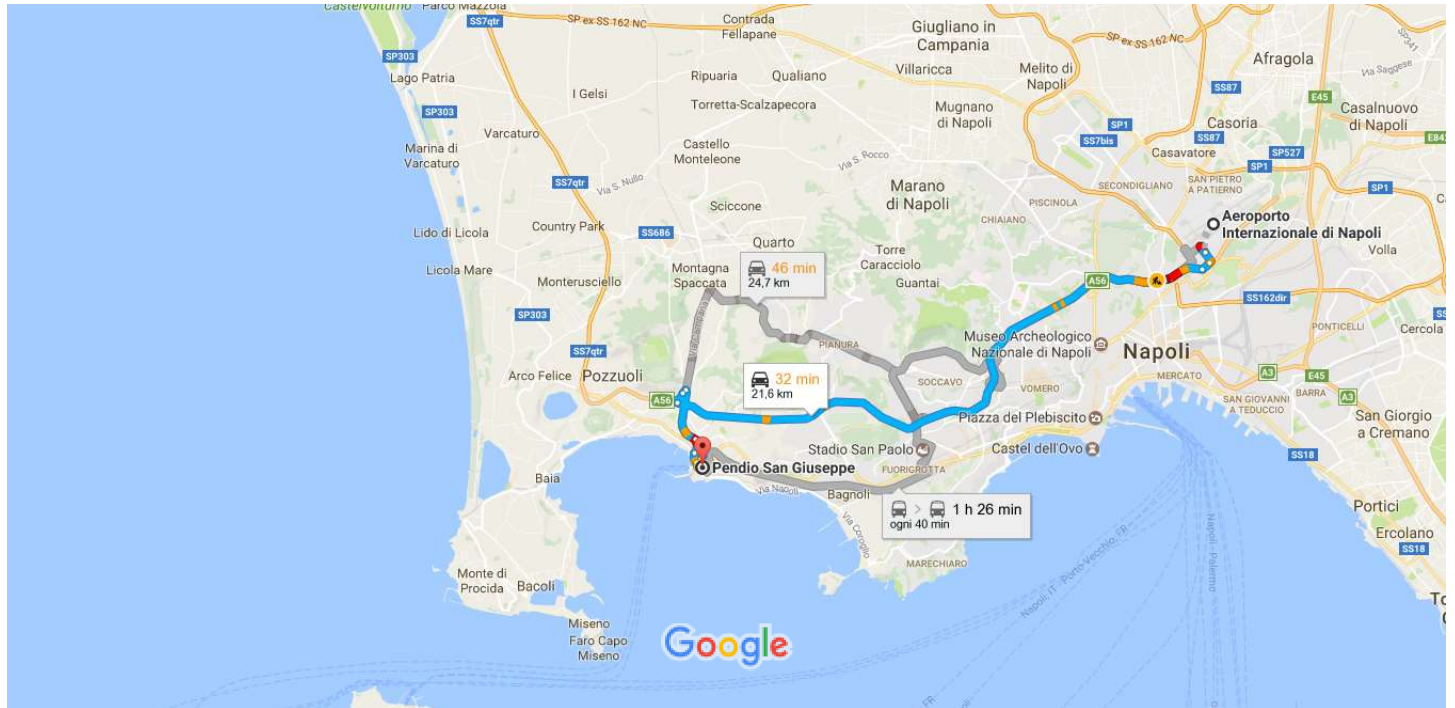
Castelvolturno
Parco Mazzola
SS7qtr
SP ex SS 162 NC
Contrada Fellapane
Giugliano in Campania
SP ex SS 162 NC
Afragola
SP303
Lago Patria
I Gelsi
Ripuaria
Qualiano
Villaricca
Melito di Napoli
SS87
E45
Casalnuovo di Napoli
SP303
Torretta-Scalzapecora
Mugnano di Napoli
SP1
Casoria
Varcaturo
Castello Monteleone
SS7bis
SS87
Casavatore
SP527
E842
Marina di Varcaturo
SS7qtr
Via S. Nullo
Via S. Rocco
SECONDIGLIANO
SAN PIETRO A PATIERNO
SP1
SP1
Marano di Napoli
PISCINOLA
Sciccone
CHIAIANO
Aeroporto Internazionale di Napoli
Lido di Licola
Country Park
SS686
Quarto
Volla
Torre Caracciolo
Licola Mare
Montagna Spaccata
46 min
24,7 km
A56
Monterusciello
Guantai
SS162dir
SP303
PIANURA
Museo Archeologico Nazionale di Napoli
PONTICELLI
Cercola
SS7qtr
Napoli
Arco Felice
Pozzuoli
32 min
21,6 km
SOCCAVO
VOMERO
MERCATO
A3
E45
A56
Piazza del Plebiscito
SAN GIOVANNI A TEDUCCIO
BARRA
A3
San Giorgio a Cremano
Stadio San Paolo
Castel dell'Ovo
Pendio San Giuseppe
FUORIGROTTA
SS18
Baia
Via Napoli
Bagnoli
1 h 26 min
ogni 40 min
Portici
Ercolano
SS18
MARECHIARO
Monte di Procida
Bacoli
Miseno
Faro Capo Miseno
Google